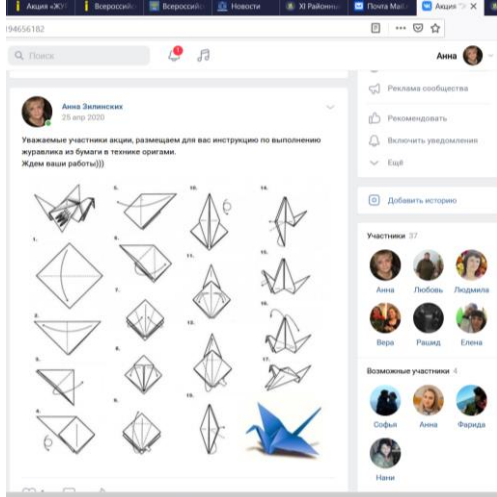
Акция «ЖУР | Всероссийс | Всероссийс | Новости | XI Районны | Почта Mail | Акция

94656182

Поиск

Анна

Реклама сообщества

Рекомендовать

Включить уведомления

Ещё

Анна Зилинских
25 апр 2020

Уважаемые участники акции, размещаем для вас инструкцию по выполнению журавлика из бумаги в технике оригами.
Ждем ваши работы)))

Добавить историю

Участники 37

Анна
Любовь
Людмила
Вера
Рашид
Елена

Возможные участники 4

Софья
Анна
Фарида
Нани

1. 2. 3. 4. 5. 6. 7. 8. 9. 10. 11. 12. 13. 14. 15. 16. 17. 18.